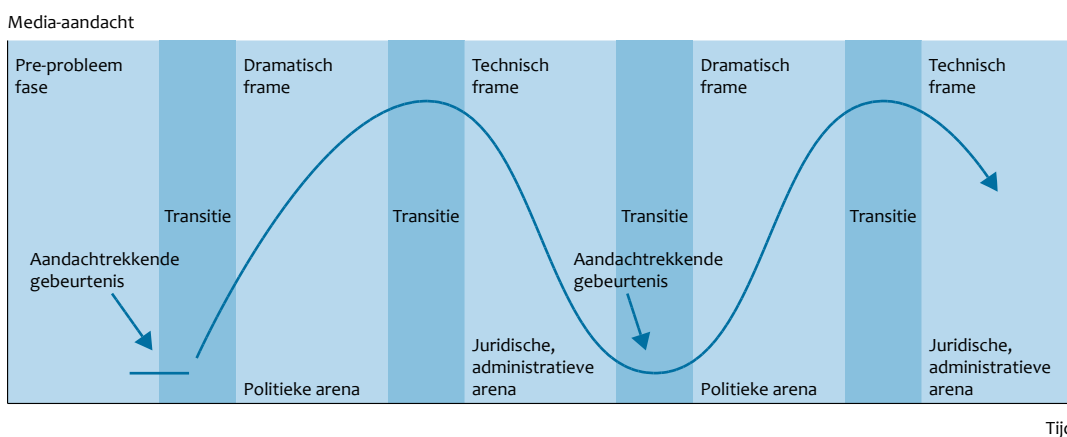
Media-aandacht

Pre-probleem fase

Transitie

Dramatisch frame

Transitie

Technisch frame

Transitie

Dramatisch frame

Transitie

Technisch frame

Aandachtrekkende gebeurtenis

Aandachtrekkende gebeurtenis

Juridische, administratieve arena

Juridische, administratieve arena

Politieke arena

Politieke arena

Tij